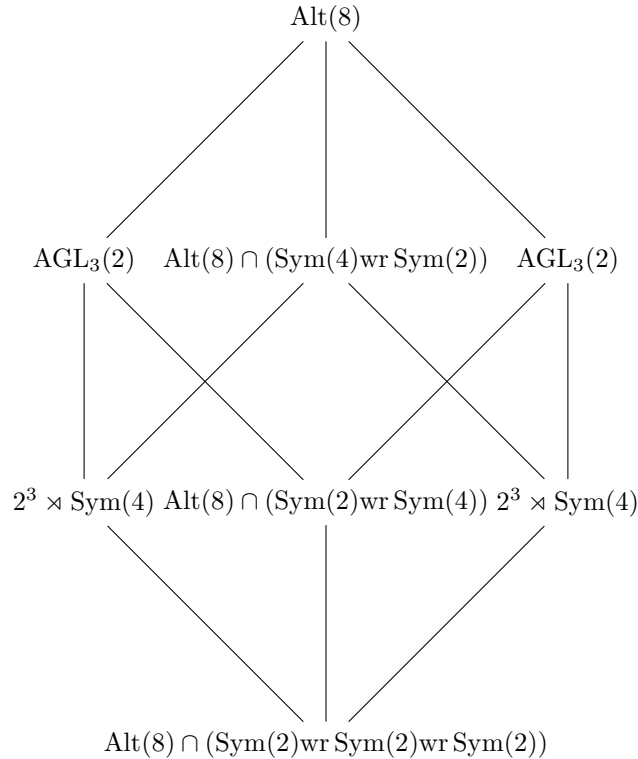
$\mathrm{Alt}(8)$

$\mathrm{AGL}_3(2)$ $\mathrm{Alt}(8) \cap (\mathrm{Sym}(4) \,\mathrm{wr}\, \mathrm{Sym}(2))$ $\mathrm{AGL}_3(2)$

$2^3 \rtimes \mathrm{Sym}(4)$ $\mathrm{Alt}(8) \cap (\mathrm{Sym}(2) \,\mathrm{wr}\, \mathrm{Sym}(4))$ $2^3 \rtimes \mathrm{Sym}(4)$

$\mathrm{Alt}(8) \cap (\mathrm{Sym}(2) \,\mathrm{wr}\, \mathrm{Sym}(2) \,\mathrm{wr}\, \mathrm{Sym}(2))$